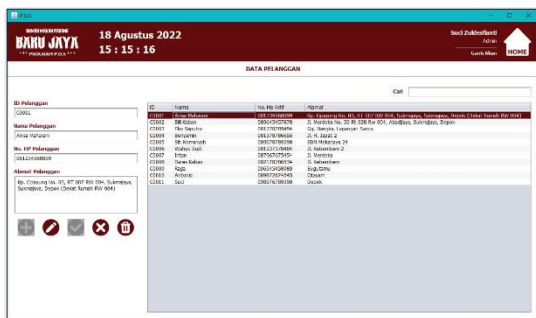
POS

BARU JAYA

18 Agustus 2022
15 : 15 : 16

Suci Zulfiarianti
Admin
Ganti Akun

HOME

DATA PELANGGAN

Cari

ID Pelanggan
C0001

Nama Pelanggan
Anisa Maharani

No. HP Pelanggan
081234568899

Alamat Pelanggan
Kp. Cimayung No. 03, RT 007 RW 004, Sukmajaya, Sukmajaya, Depok (Dekat Rumah RW 004)

| ID | Nama | No. HP Aktif | Alamat |
|---|---|---|---|
| C0001 | Anisa Maharani | 081234568899 | Kp. Cimayung No. 03, RT 007 RW 004, Sukmajaya, Sukmajaya, Depok (Dekat Rumah RW 004) |
| C0002 | Bill Kobon | 0896543457878 | Jl. Mandiria No. 30 Rt 028 Rw 004, Abadijaya, Sukmajaya, Depok |
| C0003 | Eko Saputra | 081278789494 | Gg. Nangka, Lapangan Senior |
| C0004 | Benyamin | 081276786600 | Jl. H. Japat 2 |
| C0005 | Siti Komariah | 089678789394 | SBN Mekarsari 24 |
| C0006 | Wafiyu Sadi | 081227978884 | Jl. Kebembam 2 |
| C0007 | Intan | 087867675454 | Jl. Mendiria |
| C0008 | Jawa Kaben | 081278786534 | Jl. Kebembam |
| C0009 | Rega | 089654349899 | Bogor |
| C0010 | Antonio | 089567897545 | Cibinong |
| C0011 | Susi | 098767656099 | Depok |